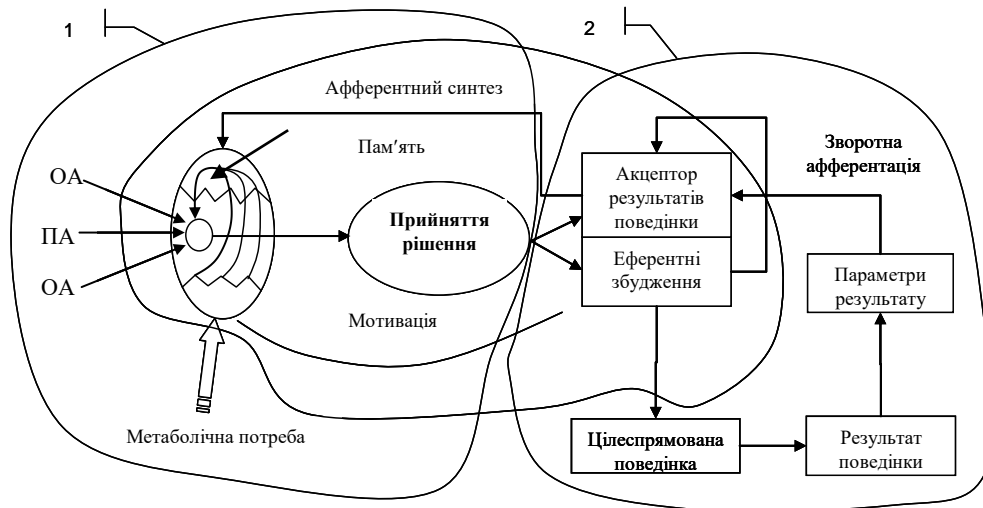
1

2

Афферентний синтез

Пам'ять

Зворотна афферентація

ОА

ПА

ОА

Прийняття рішення

Акцептор результатів поведінки

Еферентні збудження

Параметри результату

Мотивація

Метаболічна потреба

Цілеспрямована поведінка

Результат поведінки